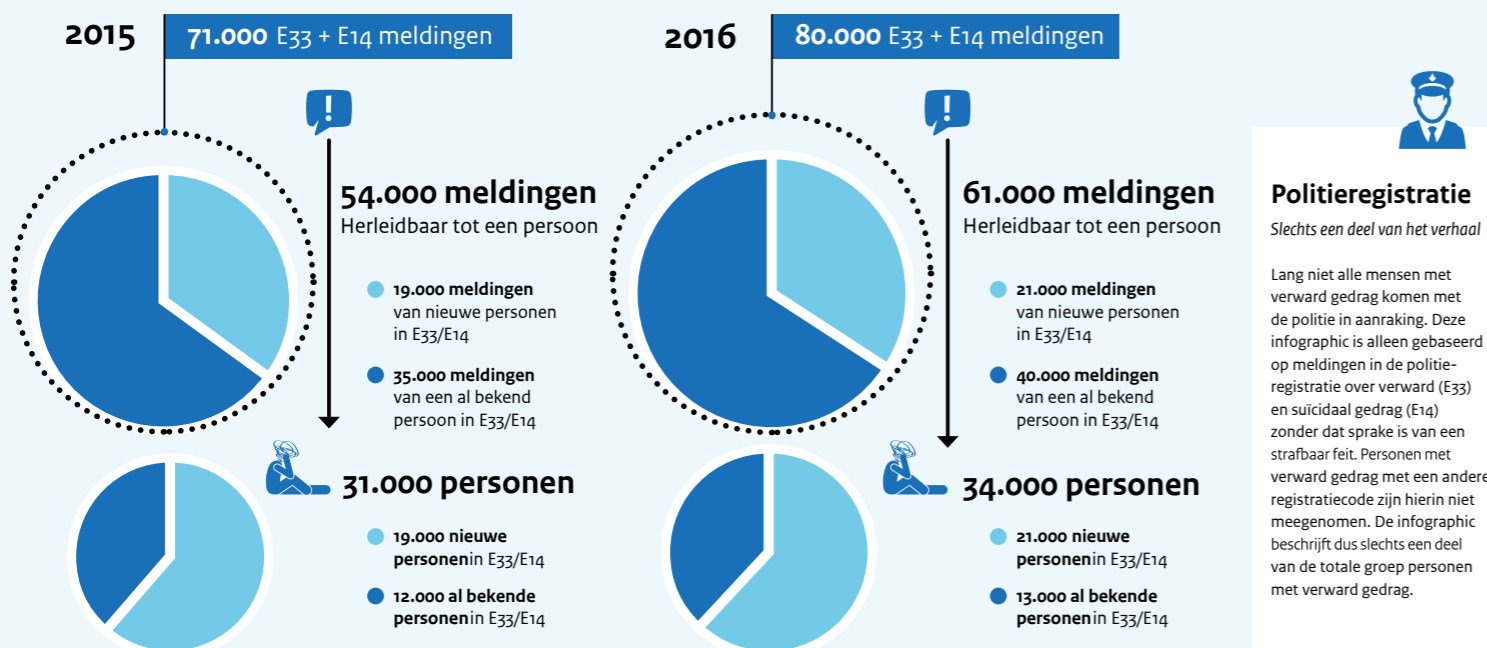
2015

**71.000** E33 + E14 meldingen

**54.000 meldingen**
Herleidbaar tot een persoon

**19.000 meldingen** van nieuwe personen in E33/E14

**35.000 meldingen** van een al bekend persoon in E33/E14

**31.000 personen**

**19.000 nieuwe personen**in E33/E14

**12.000 al bekende personen**in E33/E14

2016

**80.000** E33 + E14 meldingen

**61.000 meldingen**
Herleidbaar tot een persoon

**21.000 meldingen** van nieuwe personen in E33/E14

**40.000 meldingen** van een al bekend persoon in E33/E14

**34.000 personen**

**21.000 nieuwe personen**in E33/E14

**13.000 al bekende personen**in E33/E14

**Politieregistratie**

*Slechts een deel van het verhaal*

Lang niet alle mensen met verward gedrag komen met de politie in aanraking. Deze infographic is alleen gebaseerd op meldingen in de politieregistratie over verward (E33) en suïcidaal gedrag (E14) zonder dat sprake is van een strafbaar feit. Personen met verward gedrag met een andere registratiecode zijn hierin niet meegenomen. De infographic beschrijft dus slechts een deel van de totale groep personen met verward gedrag.